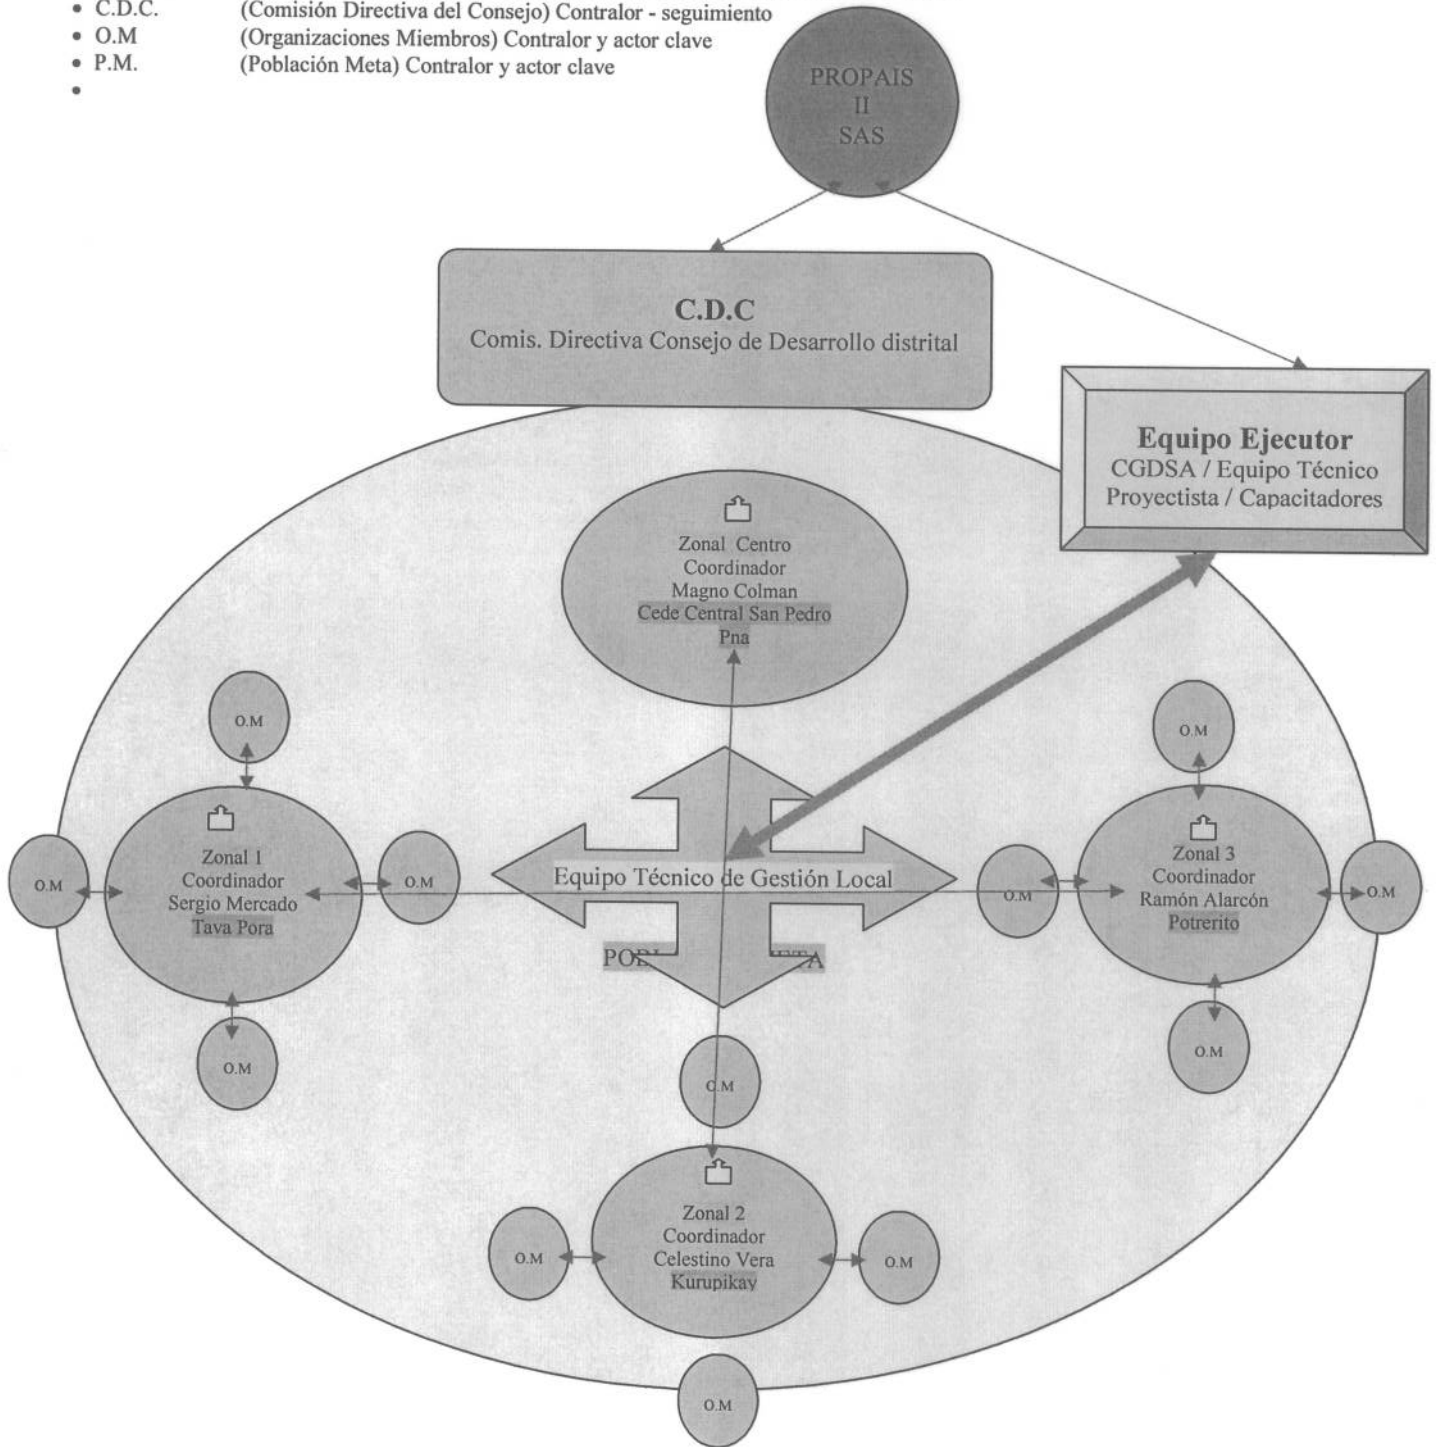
- C.D.C. (Comisión Directiva del Consejo) Contralor - seguimiento
- O.M (Organizaciones Miembros) Contralor y actor clave
- P.M. (Población Meta) Contralor y actor clave
-

PROPAIS
II
SAS

C.D.C
Comis. Directiva Consejo de Desarrollo distrital

Equipo Ejecutor
CGDSA / Equipo Técnico
Proyectista / Capacitadores

Zonal Centro
Coordinador
Magno Colman
Cede Central San Pedro
Pna

O.M

Zonal 1
Coordinador
Sergio Mercado
Tava Pora

O.M

O.M

O.M

Equipo Técnico de Gestión Local

POB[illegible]TA

O.M

Zonal 3
Coordinador
Ramón Alarcón
Potrerito

O.M

O.M

O.M

O.M

Zonal 2
Coordinador
Celestino Vera
Kurupikay

O.M

O.M

O.M